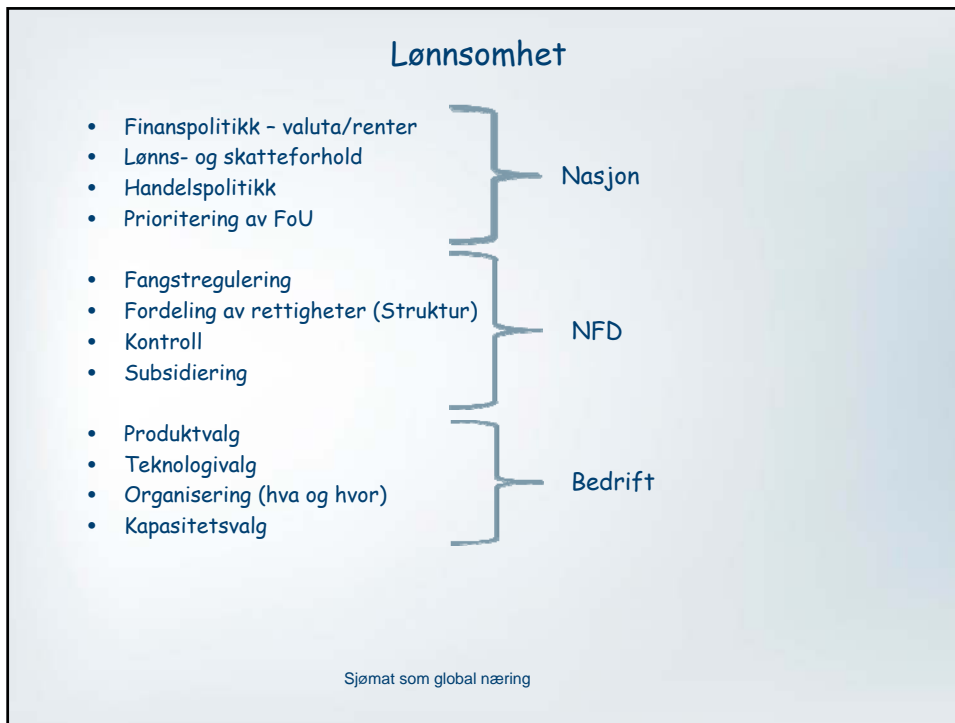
Lønnsomhet

- Finanspolitikk – valuta/renter
- Lønns- og skatteforhold
- Handelspolitikk
- Prioritering av FoU

Nasjon

- Fangstregulering
- Fordeling av rettigheter (Struktur)
- Kontroll
- Subsidiering

NFD

- Produktvalg
- Teknologivalg
- Organisering (hva og hvor)
- Kapasitetsvalg

Bedrift

Sjømat som global næring